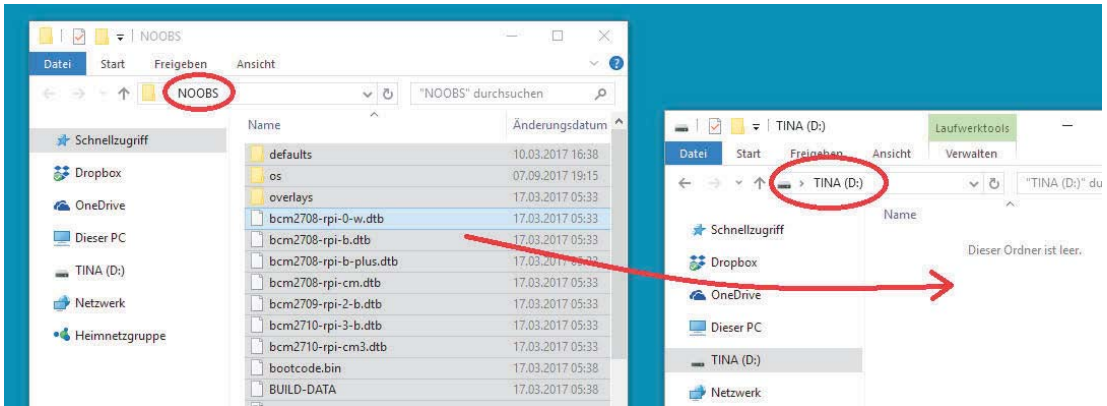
NOOBS

Datei Start Freigeben Ansicht

NOOBS

"NOOBS" durchsuchen

Schnellzugriff
Dropbox
OneDrive
Dieser PC
TINA (D:)
Netzwerk
Heimnetzgruppe

| Name | Änderungsdatum |
|---|---|
| defaults | 10.03.2017 16:38 |
| os | 07.09.2017 19:15 |
| overlays | 17.03.2017 05:33 |
| bcm2708-rpi-0-w.dtb | 17.03.2017 05:33 |
| bcm2708-rpi-b.dtb | 17.03.2017 05:33 |
| bcm2708-rpi-b-plus.dtb | 17.03.2017 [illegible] |
| bcm2708-rpi-cm.dtb | 17.03.2017 05:33 |
| bcm2709-rpi-2-b.dtb | 17.03.2017 05:33 |
| bcm2710-rpi-3-b.dtb | 17.03.2017 05:33 |
| bcm2710-rpi-cm3.dtb | 17.03.2017 05:33 |
| bootcode.bin | 17.03.2017 05:33 |
| BUILD-DATA | 17.03.2017 05:38 |

TINA (D:)

Laufwerktools

Datei Start Freigeben Ansicht Verwalten

TINA (D:)

"TINA (D:)" du

Name

Dieser Ordner ist leer.

Schnellzugriff
Dropbox
OneDrive
Dieser PC
TINA (D:)
Netzwerk